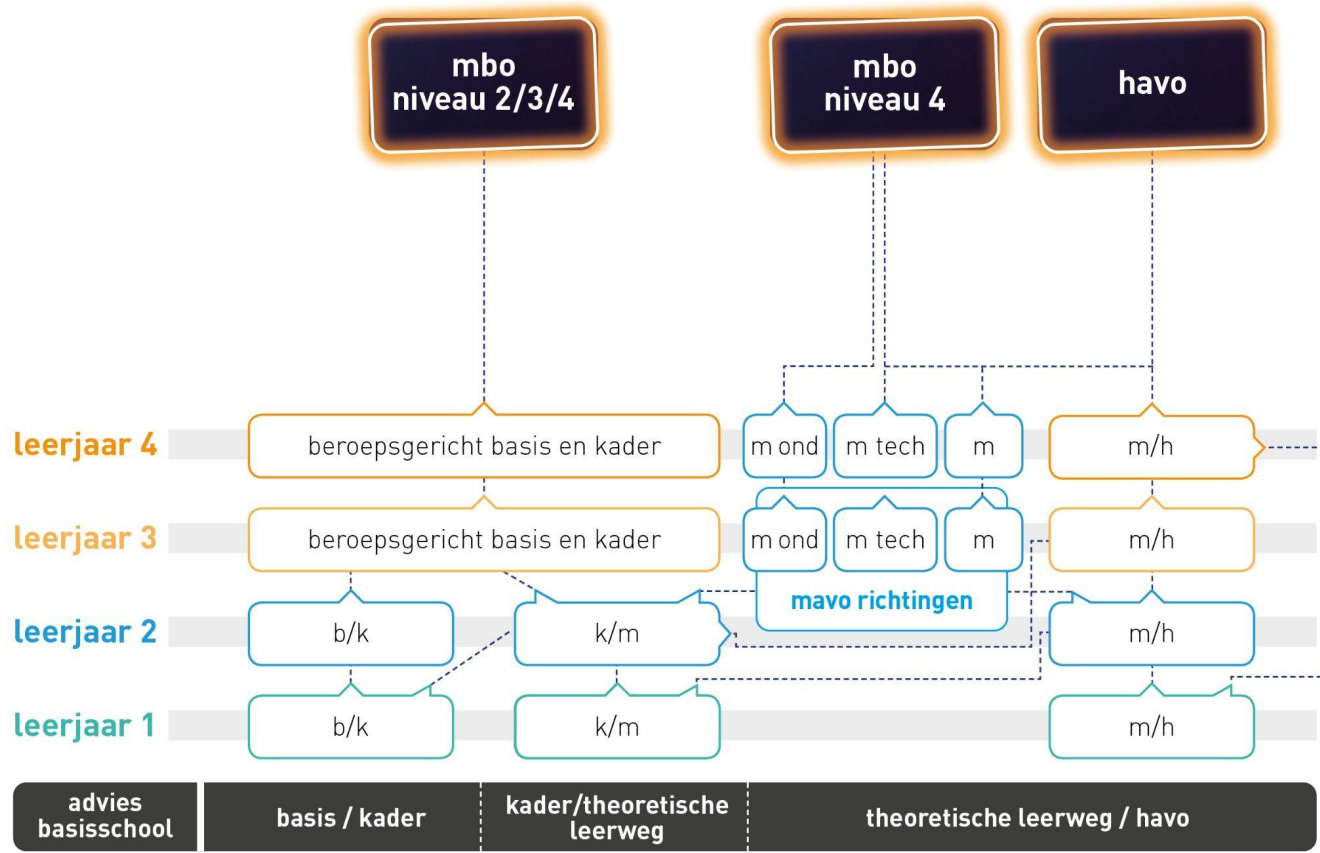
mbo niveau 2/3/4

mbo niveau 4

havo

leerjaar 4
beroepsgericht basis en kader
m ond
m tech
m
m/h

leerjaar 3
beroepsgericht basis en kader
m ond
m tech
m
m/h

mavo richtingen

leerjaar 2
b/k
k/m
m/h

leerjaar 1
b/k
k/m
m/h

advies basisschool
basis / kader
kader/theoretische leerweg
theoretische leerweg / havo